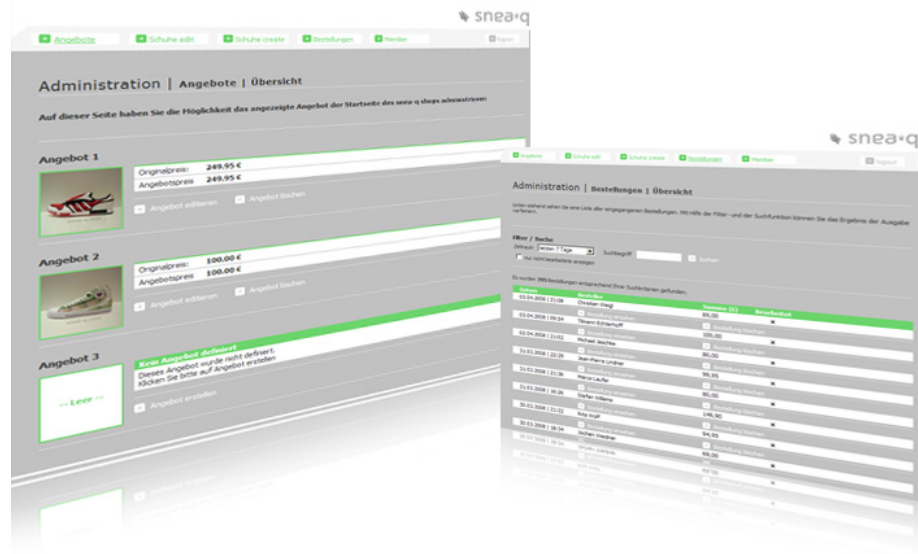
snea·q

Angebote | Schuhe edit | Schuhe create | Bestellungen | Member | logout

Administration | Angebote | Übersicht

Auf dieser Seite haben Sie die Möglichkeit das angezeigte Angebot der Startseite des snea·q shops adminstrieren:

Angebot 1

Originalpreis: 249.95 €
Angebotspreis: 249.95 €

Angebot editieren
Angebot löschen

Angebot 2

Originalpreis: 100.00 €
Angebotspreis: 100.00 €

Angebot editieren
Angebot löschen

Angebot 3

-- Leer --

Kein Angebot definiert
Dieses Angebot wurde nicht definiert.
Klicken Sie bitte auf Angebot erstellen

Angebot erstellen

snea·q

Angebote | Schuhe edit | Schuhe create | Bestellungen | Member | logout

Administration | Bestellungen | Übersicht

Unten stehend sehen Sie eine Liste aller eingegangenen Bestellungen. Mit Hilfe der Filter- und der Suchfunktion können Sie das Ergebnis der Ausgabe verfeinern.

Filter / Suche
Zeitraum: letzten 7 Tage | Suchbegriff | Suchen
nur nicht bearbeitete anzeigen

Es wurden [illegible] Bestellungen entsprechend Ihrer Suchkriterien gefunden.

| Datum | Besteller | Summe [€] | Bearbeitet |
|---|---|---|---|
| 03.04.2008 \| 21:08 | Christian Weigl | 85,00 | × |
| 03.04.2008 \| 09:54 | Tamara Schlierhoff | 000,00 | × |
| 02.04.2008 \| 21:02 | Michael Jeschke | 80,00 | × |
| 31.03.2008 \| 22:29 | Jean-Pierre Lindner | 80,00 | × |
| 31.03.2008 \| 21:36 | Marco Laufer | 99,95 | × |
| 31.03.2008 \| 18:06 | Stefan Willems | 80,00 | × |
| 30.03.2008 \| 21:22 | Rita Wolf | 146,90 | × |
| 30.03.2008 \| 18:34 | Jochen Wiedner | 94,95 | × |
| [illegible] | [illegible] | 69,00 | |

Bestellung ansehen | Bestellung löschen